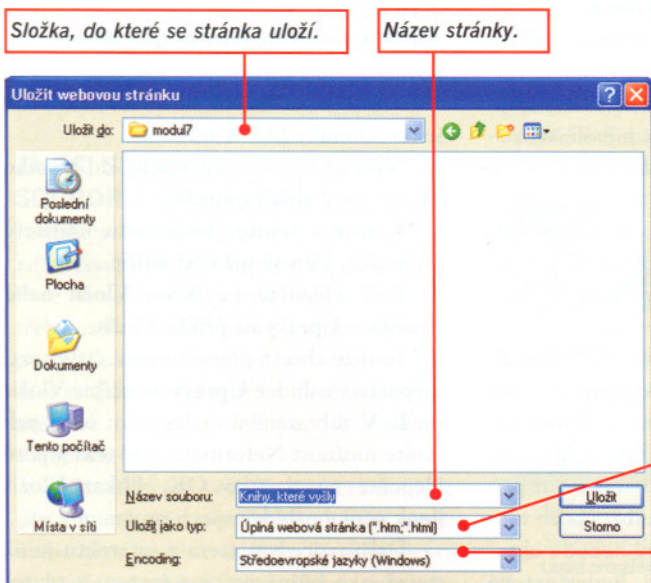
Složka, do které se stránka uloží.

Název stránky.

Uložit webovou stránku

Uložit do: modul7

Poslední dokumenty

Plocha

Dokumenty

Tento počítač

Místa v síti

Název souboru: Knihy, které vyšly

Uložit jako typ: Úplná webová stránka (*.htm;*.html)

Encoding: Středoevropské jazyky (Windows)

Uložit

Storno